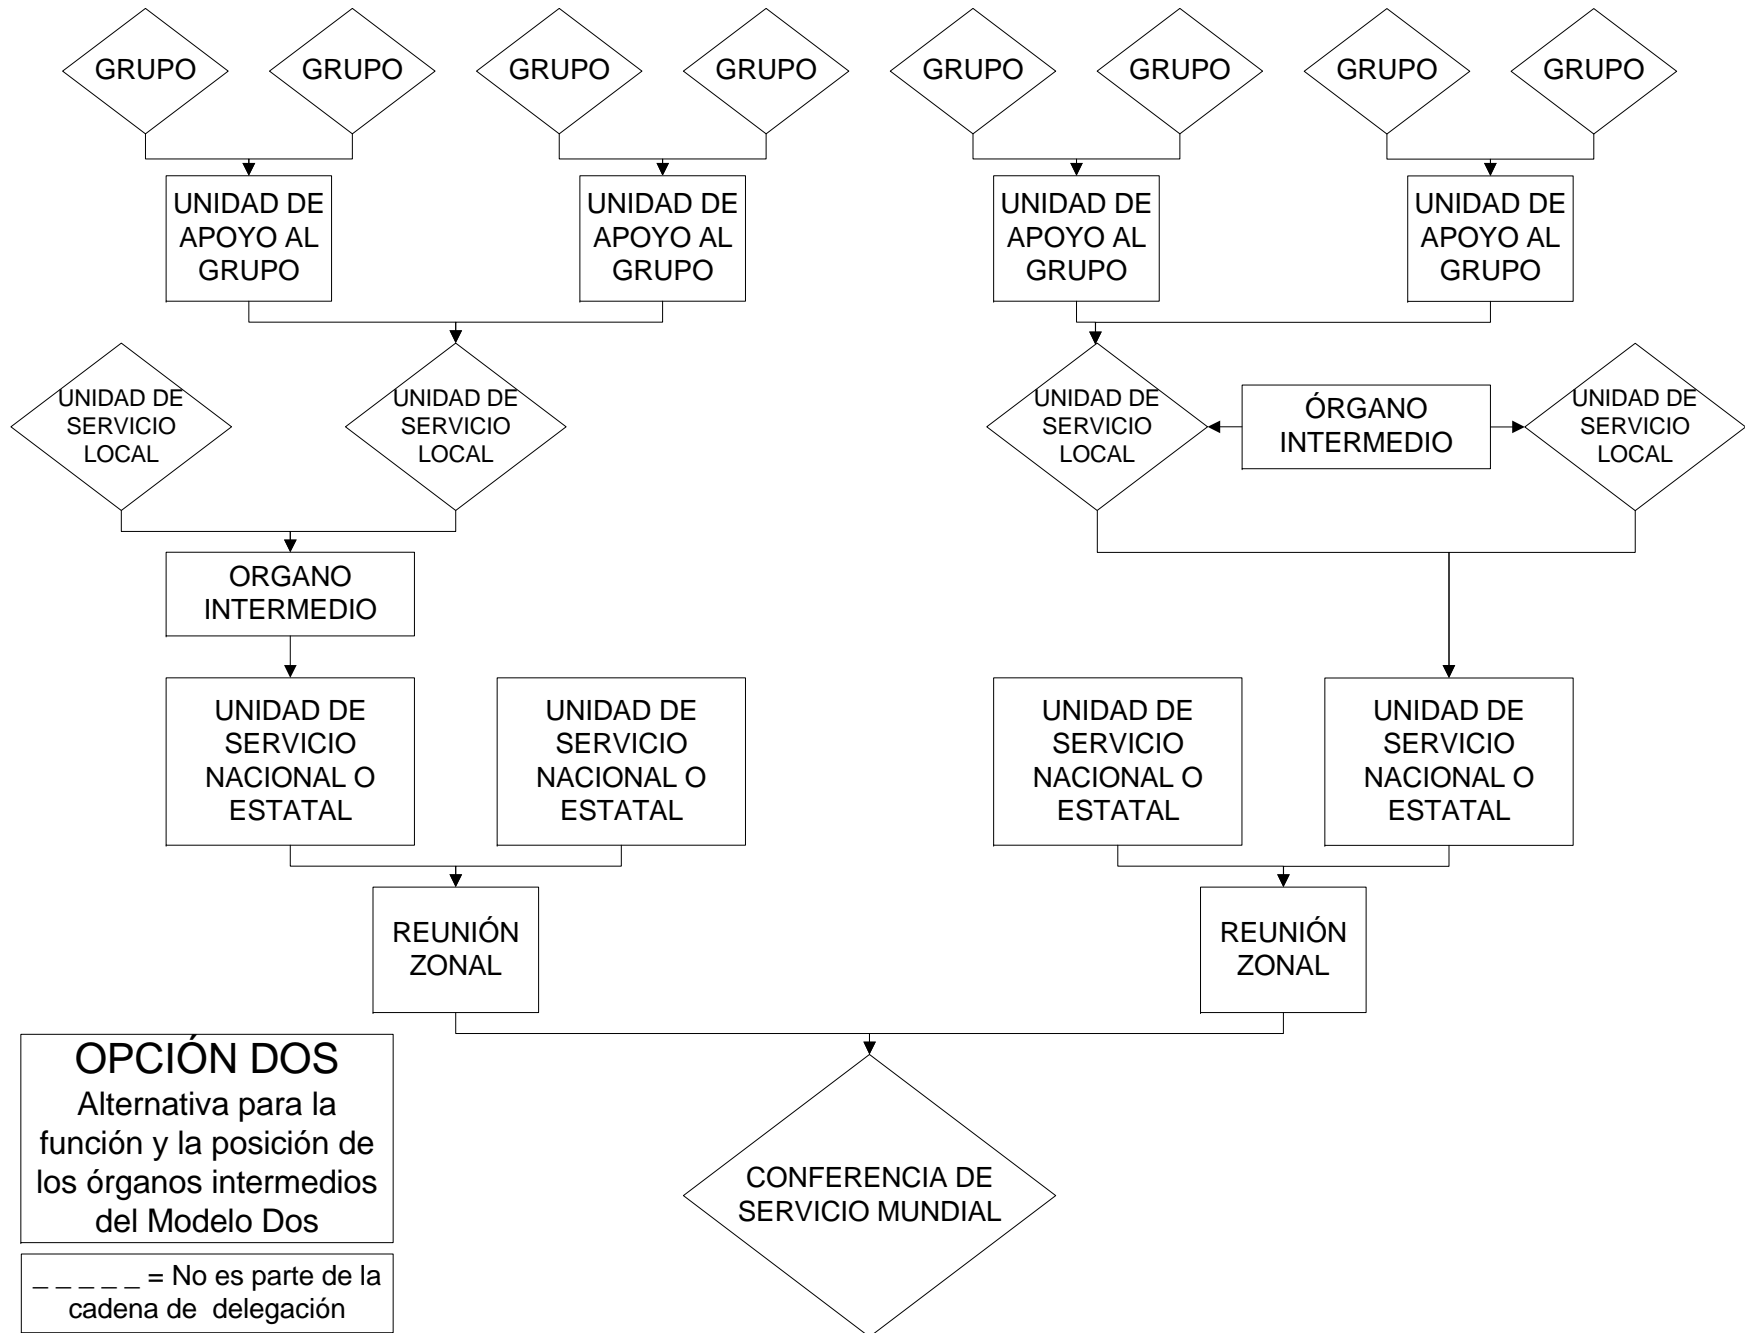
GRUPO GRUPO GRUPO GRUPO GRUPO GRUPO GRUPO GRUPO

UNIDAD DE APOYO AL GRUPO

UNIDAD DE APOYO AL GRUPO

UNIDAD DE APOYO AL GRUPO

UNIDAD DE APOYO AL GRUPO

UNIDAD DE SERVICIO LOCAL

UNIDAD DE SERVICIO LOCAL

UNIDAD DE SERVICIO LOCAL

ÓRGANO INTERMEDIO

UNIDAD DE SERVICIO LOCAL

ORGANO INTERMEDIO

UNIDAD DE SERVICIO NACIONAL O ESTATAL

UNIDAD DE SERVICIO NACIONAL O ESTATAL

UNIDAD DE SERVICIO NACIONAL O ESTATAL

UNIDAD DE SERVICIO NACIONAL O ESTATAL

REUNIÓN ZONAL

REUNIÓN ZONAL

OPCIÓN DOS
Alternativa para la función y la posición de los órganos intermedios del Modelo Dos

_ _ _ _ _ = No es parte de la cadena de delegación

CONFERENCIA DE SERVICIO MUNDIAL